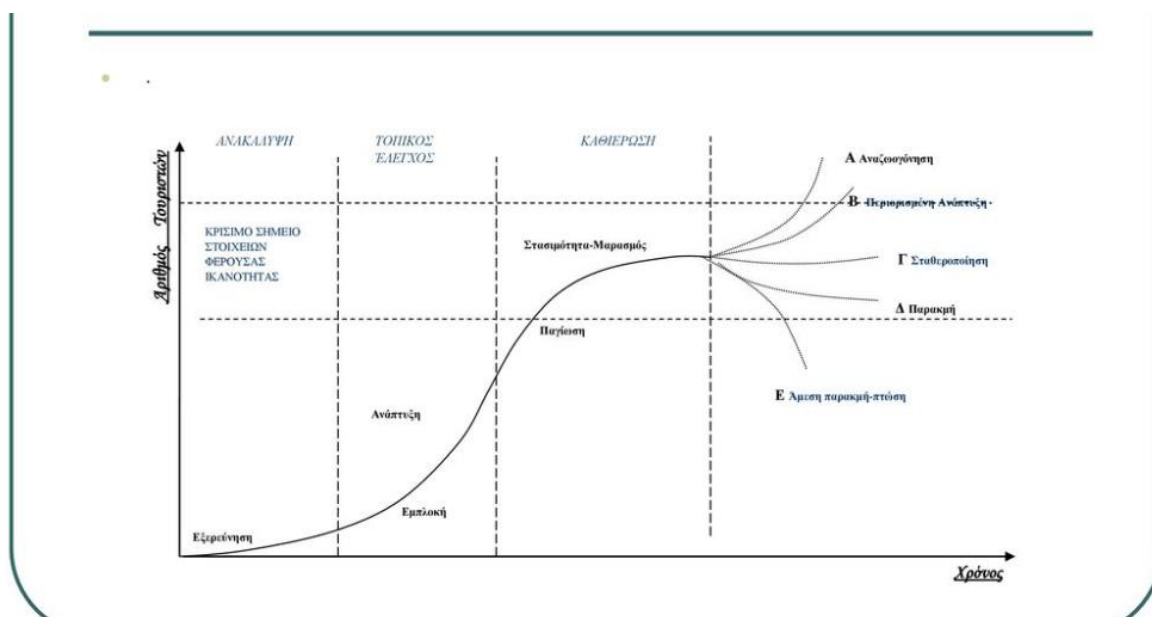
.

ΑΝΑΚΑΛΥΨΗ

ΤΟΠΙΚΟΣ ΕΛΕΓΧΟΣ

ΚΑΘΙΕΡΩΣΗ

Αριθμός Τουριστών

ΚΡΙΣΙΜΟ ΣΗΜΕΙΟ ΣΤΟΙΧΕΙΩΝ ΦΕΡΟΥΣΑΣ ΙΚΑΝΟΤΗΤΑΣ

Στασιμότητα-Μαρασμός

Παγίωση

Ανάπτυξη

Εμπλοκή

Εξερεύνηση

Α Αναζωογόνηση

Β Περιορισμένη Ανάπτυξη

Γ Σταθεροποίηση

Δ Παρακμή

Ε Άμεση παρακμή-πτώση

Χρόνος